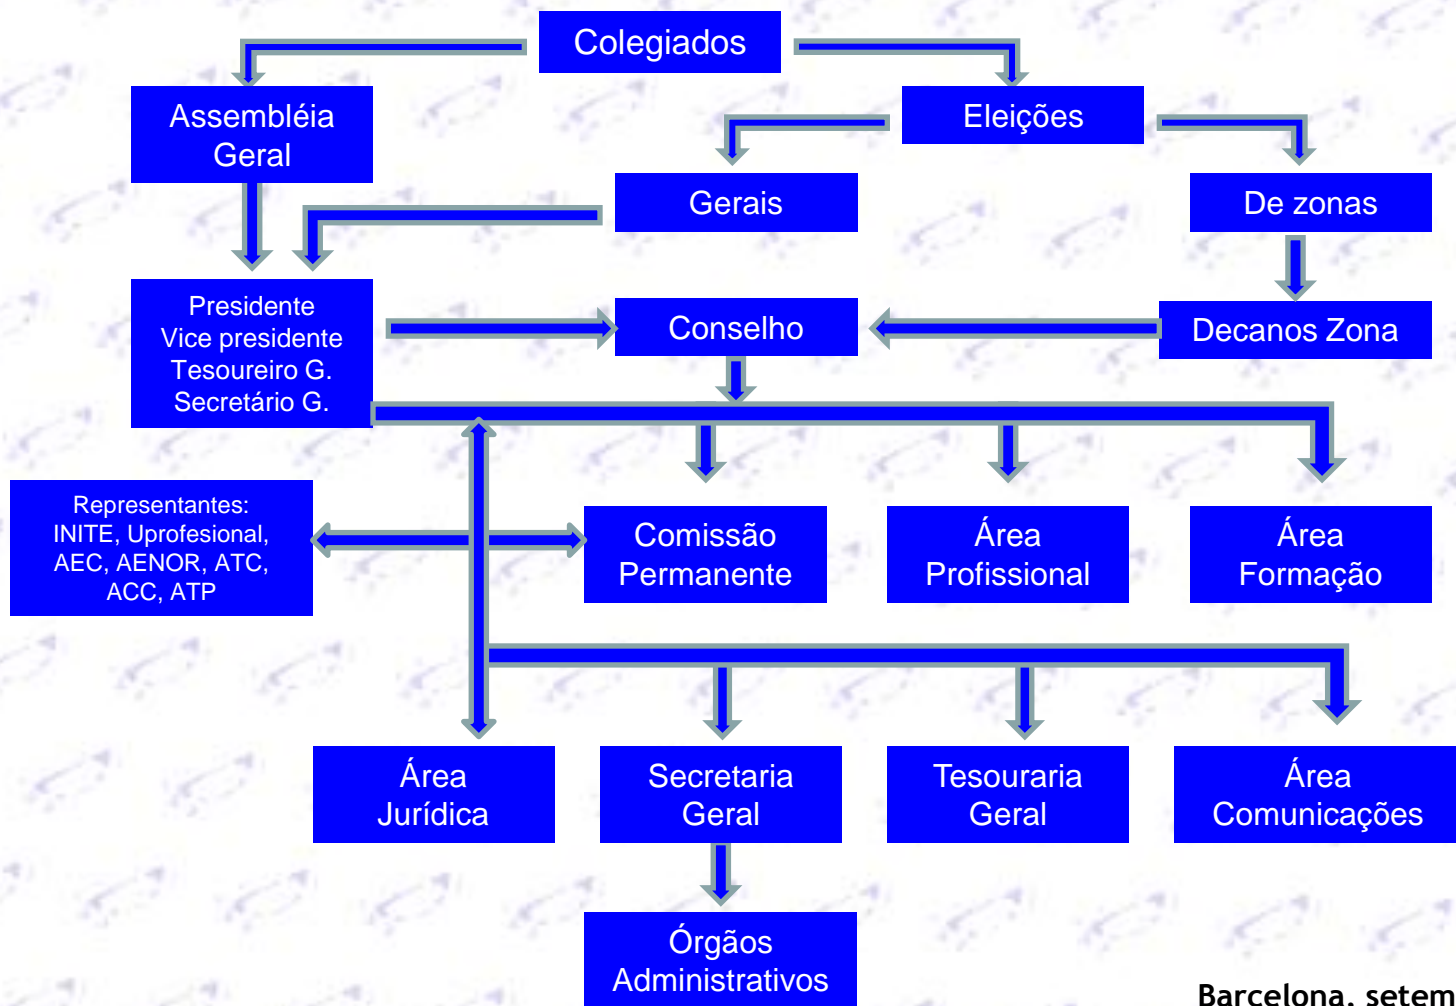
Colegiados

Assembléia Geral

Eleições

Gerais

De zonas

Presidente
Vice presidente
Tesoureiro G.
Secretário G.

Conselho

Decanos Zona

Representantes:
INITE, Uprofesional, AEC, AENOR, ATC, ACC, ATP

Comissão Permanente

Área Profissional

Área Formação

Área Jurídica

Secretaria Geral

Tesouraria Geral

Área Comunicações

Órgãos Administrativos

Barcelona, setem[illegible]